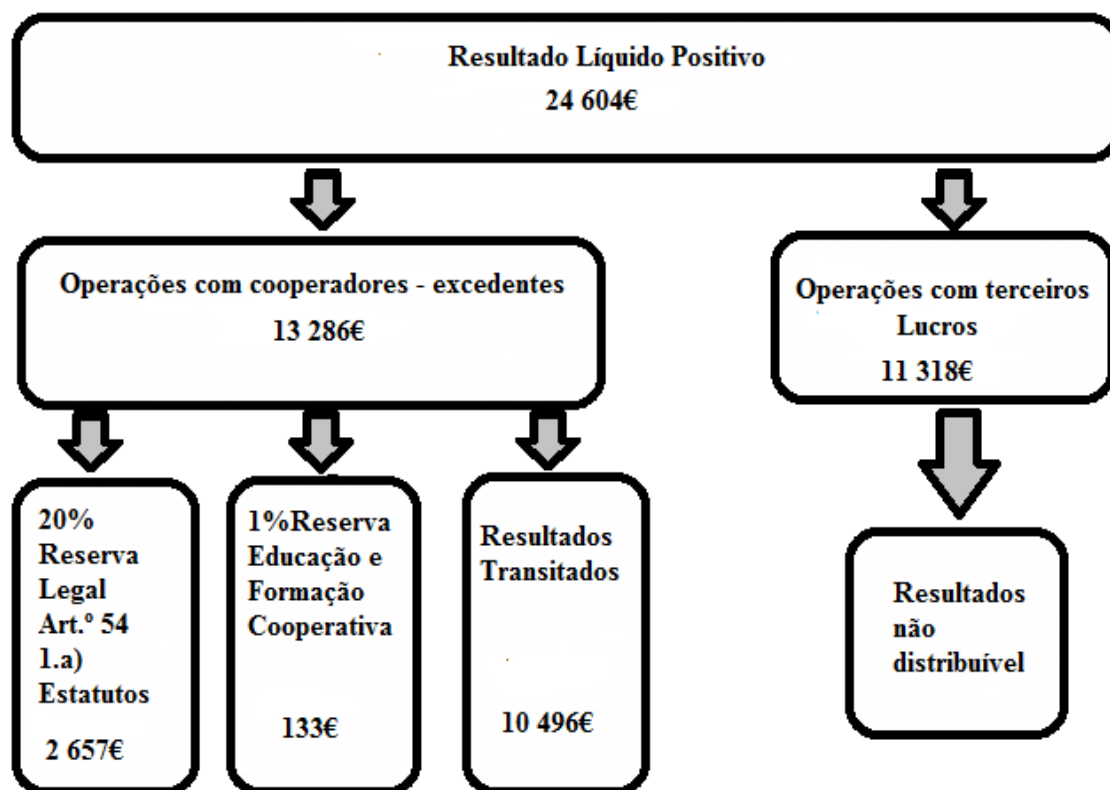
Resultado Líquido Positivo
24 604€

Operações com cooperadores - excedentes
13 286€

Operações com terceiros
Lucros
11 318€

20%
Reserva
Legal
Art.º 54
1.a)
Estatutos
2 657€

1%Reserva
Educação e
Formação
Cooperativa
133€

Resultados
Transitados
10 496€

Resultados
não
distribuível